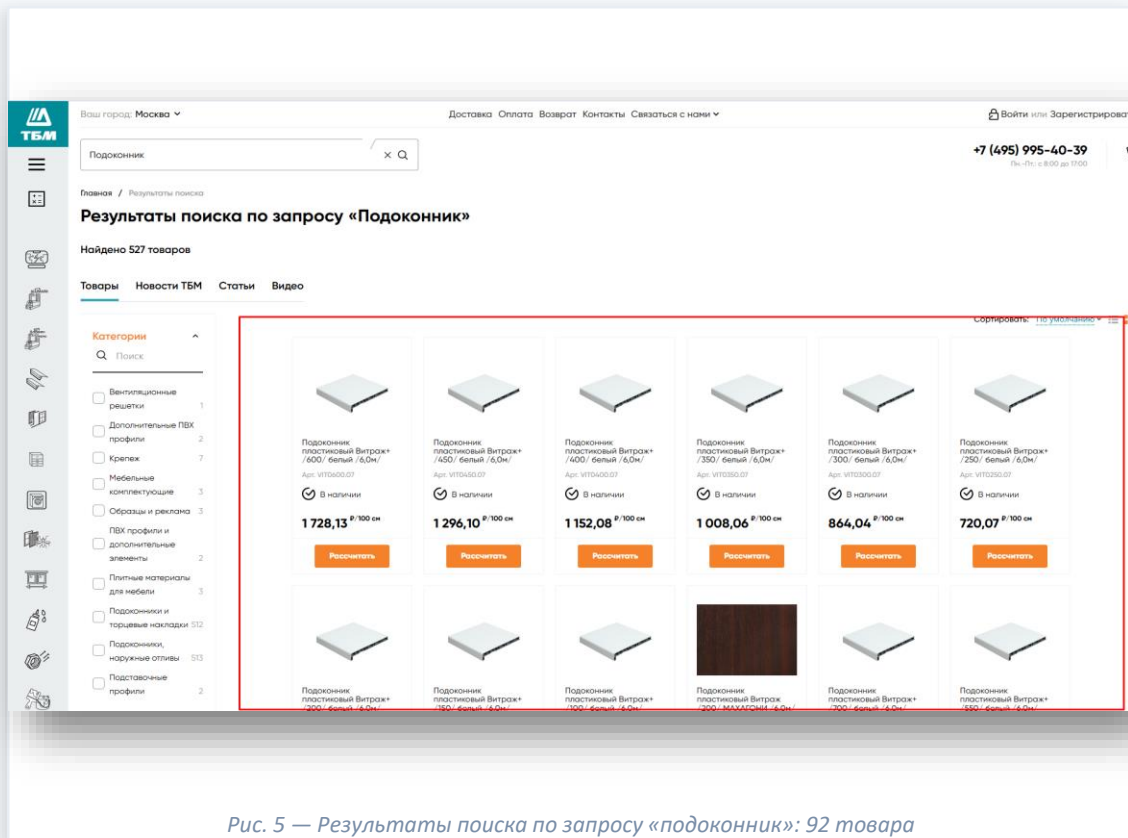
ТБМ

Ваш город: Москва

Доставка Оплата Возврат Контакты Связаться с нами

Войти или Зарегистрироват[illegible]

Подоконник

+7 (495) 995-40-39
Пн–Пт: с 8:00 до 17:00

Главная / Результаты поиска

Результаты поиска по запросу «Подоконник»

Найдено 527 товаров

Товары Новости ТБМ Статьи Видео

Сортировать: По умолчанию

Категории

Поиск

Вентиляционные решетки 1
Дополнительные ПВХ профили 2
Крепеж 7
Мебельные комплектующие 3
Образцы и реклама 3
ПВХ профили и дополнительные элементы 2
Плитные материалы для мебели 3
Подоконники и торцевые накладки 512
Подоконники, наружные отливы 513
Подставочные профили 2

Подоконник пластиковый Витраж+ /600/ белый /6,0м/
Арт. VIT0600.07
В наличии
1 728,13 ₽/100 см
Рассчитать

Подоконник пластиковый Витраж+ /450/ белый /6,0м/
Арт. VIT0450.07
В наличии
1 296,10 ₽/100 см
Рассчитать

Подоконник пластиковый Витраж+ /400/ белый /6,0м/
Арт. VIT0400.07
В наличии
1 152,08 ₽/100 см
Рассчитать

Подоконник пластиковый Витраж+ /350/ белый /6,0м/
Арт. VIT0350.07
В наличии
1 008,06 ₽/100 см
Рассчитать

Подоконник пластиковый Витраж+ /300/ белый /6,0м/
Арт. VIT0300.07
В наличии
864,04 ₽/100 см
Рассчитать

Подоконник пластиковый Витраж+ /250/ белый /6,0м/
Арт. VIT0250.07
В наличии
720,07 ₽/100 см
Рассчитать

Подоконник пластиковый Витраж+ /200/ белый /6,0м/

Подоконник пластиковый Витраж+ /150/ белый /6,0м/

Подоконник пластиковый Витраж+ /100/ белый /6,0м/

Подоконник пластиковый Витраж /200/ МАХАГОНИ /6,0м/

Подоконник пластиковый Витраж+ /700/ белый /6,0м/

Подоконник пластиковый Витраж+ /550/ белый /6,0м/

Рис. 5 — Результаты поиска по запросу «подоконник»: 92 товара